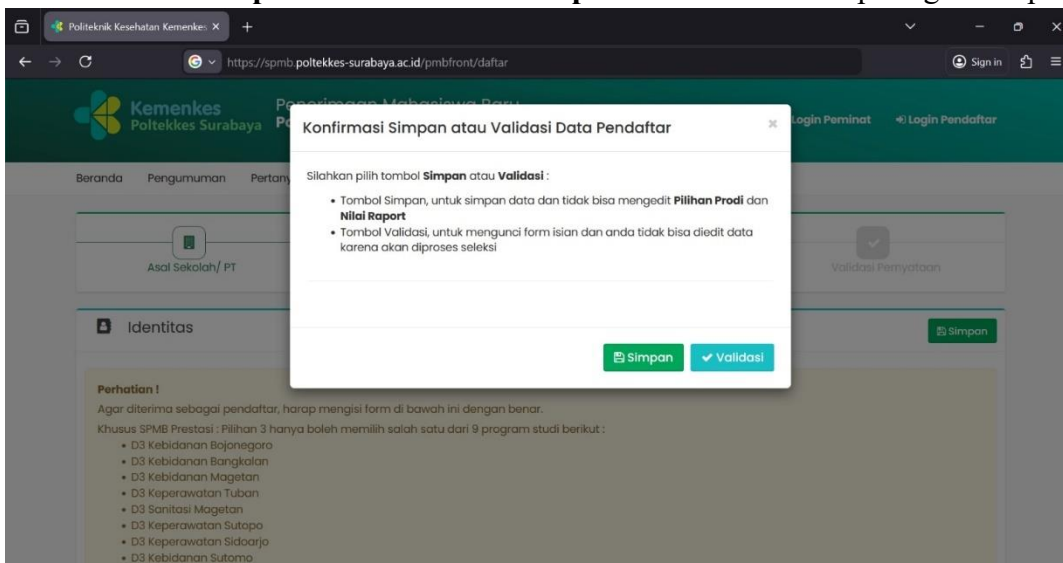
Politeknik Kesehatan Kemenkes ×

https://spmb.poltekkes-surabaya.ac.id/pmbfront/daftar

Sign in

Kemenkes Poltekkes Surabaya

Penerimaan Mahasiswa Baru

Login Peminat

Login Pendaftar

Beranda Pengumuman Pertany

Asal Sekolah/ PT

Validasi Pernyataan

Identitas

Simpan

Konfirmasi Simpan atau Validasi Data Pendaftar

×

Silahkan pilih tombol **Simpan** atau **Validasi** :

- Tombol Simpan, untuk simpan data dan tidak bisa mengedit **Pilihan Prodi** dan **Nilai Raport**
- Tombol Validasi, untuk mengunci form isian dan anda tidak bisa diedit data karena akan diproses seleksi

Simpan

Validasi

**Perhatian !**

Agar diterima sebagai pendaftar, harap mengisi form di bawah ini dengan benar.

Khusus SPMB Prestasi : Pilihan 3 hanya boleh memilih salah satu dari 9 program studi berikut :

- D3 Kebidanan Bojonegoro
- D3 Kebidanan Bangkalan
- D3 Kebidanan Magetan
- D3 Keperawatan Tuban
- D3 Sanitasi Magetan
- D3 Keperawatan Sutopo
- D3 Keperawatan Sidoarjo
- D3 Kebidanan Sutomo